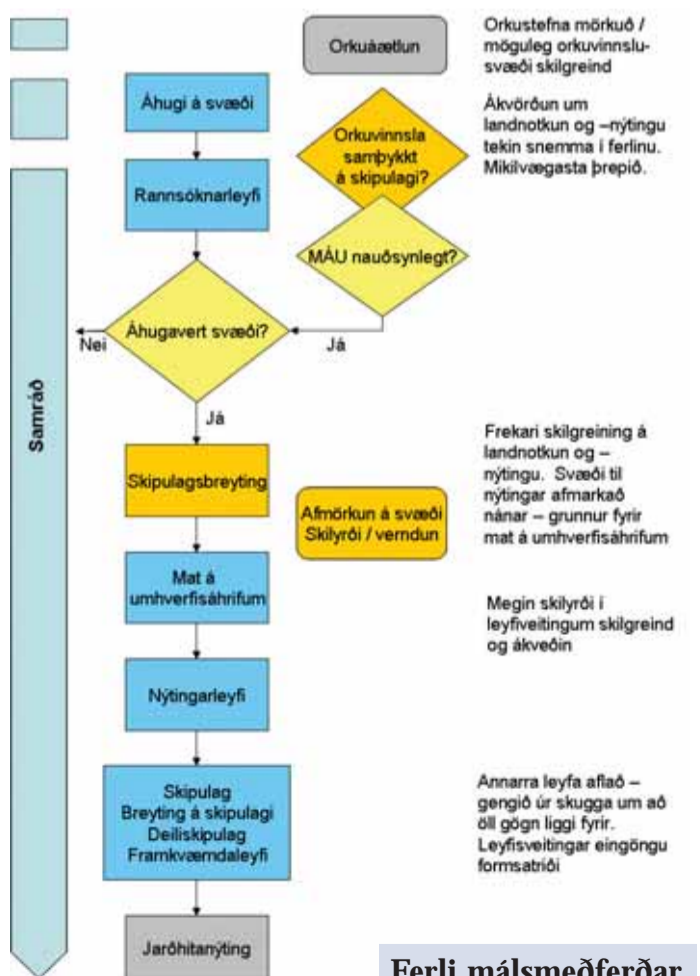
Orkuáætlun

Orkustefna mörkuð / möguleg orkuvinnslusvæði skilgreind

Áhugi á svæði

Orkuvinnsla samþykkt á skipulagi?

Ákvörðun um landnotkun og –nýtingu tekin snemma í ferlinu. Mikilvægasta þrepið.

Rannsóknarleyfi

MÁU nauðsynlegt?

Nei

Áhugavert svæði?

Já

Samráð

Já

Skipulagsbreyting

Afmörkun á svæði Skilyrði / verndun

Frekari skilgreining á landnotkun og –nýtingu. Svæði til nýtingar afmarkað nánar – grunnur fyrir mat á umhverfisáhrifum

Mat á umhverfisáhrifum

Megin skilyrði í leyfiveitingum skilgreind og ákveðin

Nýtingarleyfi

Skipulag Breyting á skipulagi Deiliskipulag Framkvæmdaleyfi

Annarra leyfa aflað – gengið úr skugga um að öll gögn liggi fyrir. Leyfisveitingar eingöngu formsatriði

Jarðhitanýting

Ferli málsmeðferðar